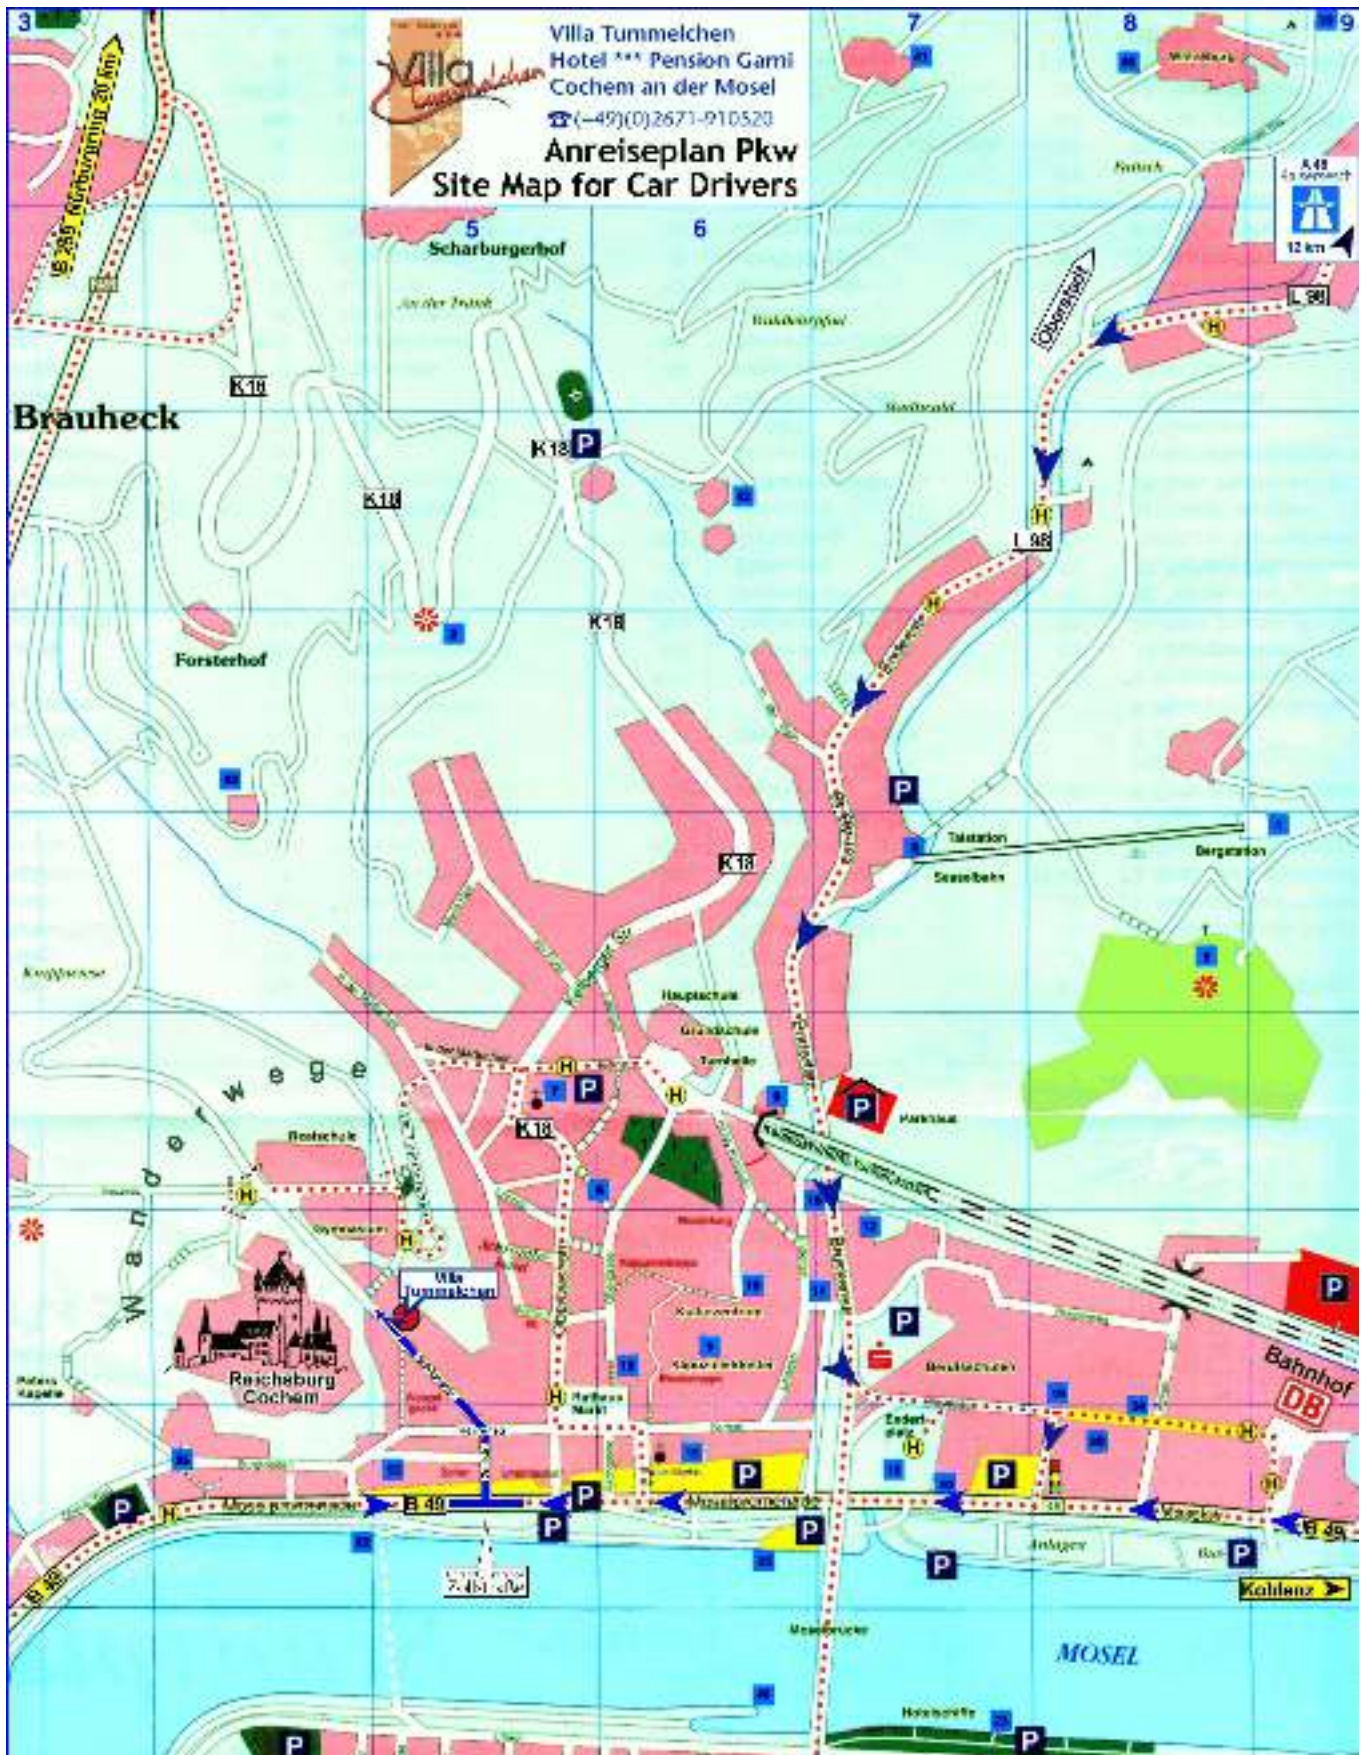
Villa Tummelchen
Hotel *** Pension Garni
Cochem an der Mosel
☎(+49)(0)2671-910520
Anreiseplan Pkw
Site Map for Car Drivers

3 5 6 7 8 9

B 259 Nürburgring 20 km

Scharburgerhof
Brauheck
K18
K18
K18
K18
K18
K18
P
Forsterhof
Obersteif
L 98
L 98
A 48
12 km
H
H
H
P
Talstation
Sesselbahn
Bergstation
Hauptschule
Grundschule
Turnhalle
Parkhaus
P
P
Realschule
Gymnasium
Wanderwege
Villa Tummelchen
Reichsburg Cochem
Rathaus Markt
P
P
P
P
P
P
P
P
P
P
Bahnhof
DB
B 49
B 49
B 49
Koblenz
Anlagen
MOSEL
Moselbrücke
P
P
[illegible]